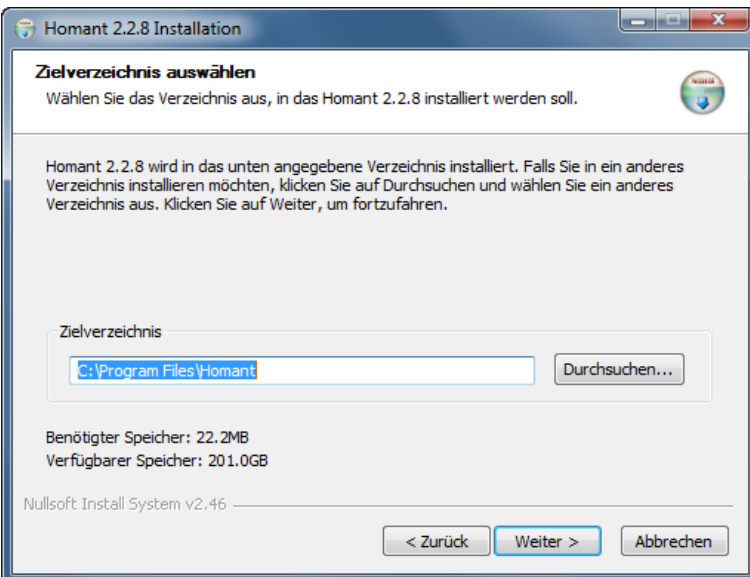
Homant 2.2.8 Installation

Zielverzeichnis auswählen

Wählen Sie das Verzeichnis aus, in das Homant 2.2.8 installiert werden soll.

Homant 2.2.8 wird in das unten angegebene Verzeichnis installiert. Falls Sie in ein anderes Verzeichnis installieren möchten, klicken Sie auf Durchsuchen und wählen Sie ein anderes Verzeichnis aus. Klicken Sie auf Weiter, um fortzufahren.

Zielverzeichnis

C:\Program Files\Homant

Durchsuchen...

Benötigter Speicher: 22.2MB

Verfügbarer Speicher: 201.0GB

Nullsoft Install System v2.46

< Zurück

Weiter >

Abbrechen